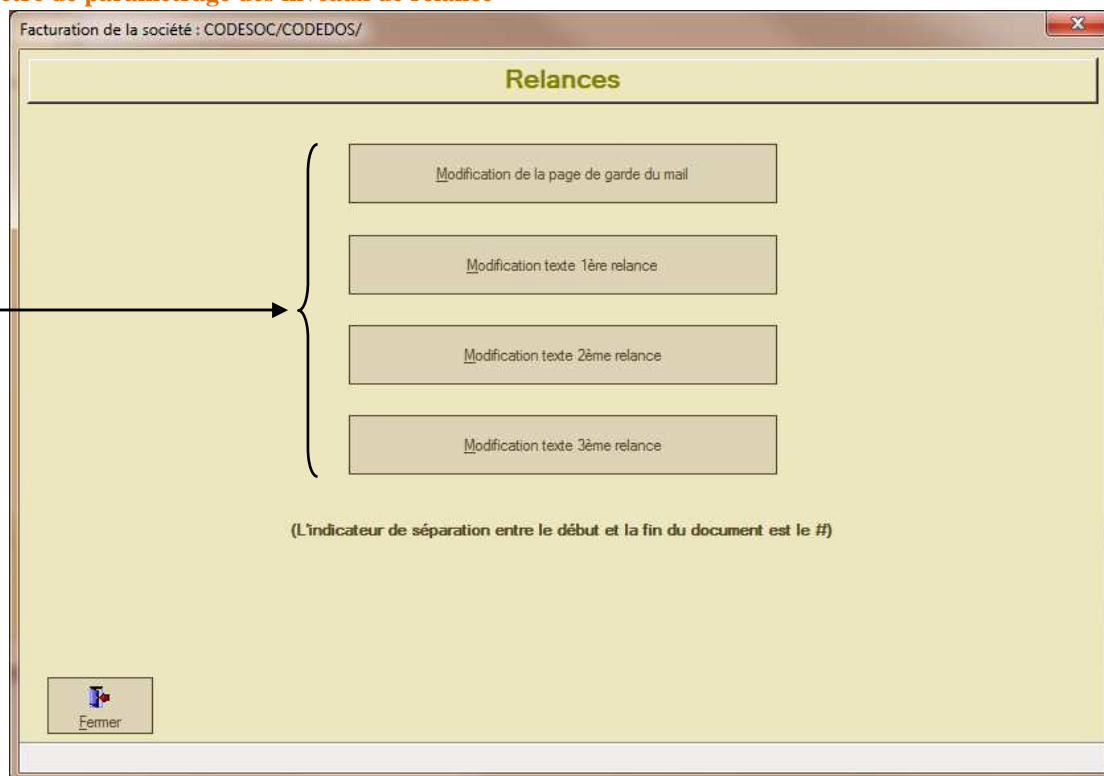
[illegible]tre de paramétrage des niveaux de relance

Facturation de la société : CODESOC/CODEDOS/

Relances

Modification de la page de garde du mail

Modification texte 1ère relance

Modification texte 2ème relance

Modification texte 3ème relance

(L'indicateur de séparation entre le début et la fin du document est le #)

Fermer